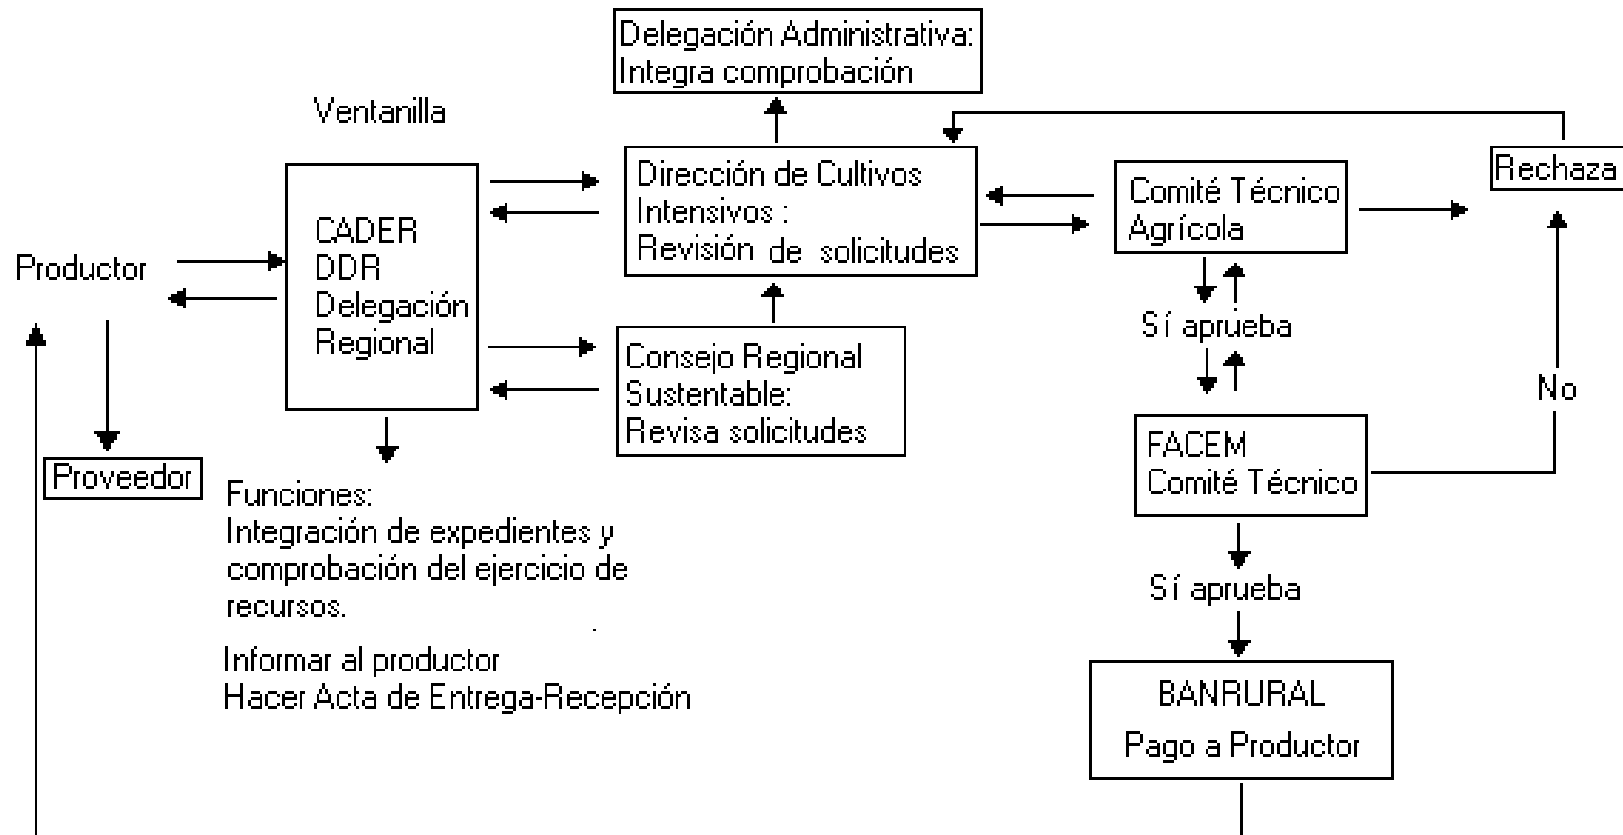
Delegación Administrativa:
Integra comprobación

Ventanilla

Productor

Proveedor

CADER
DDR
Delegación
Regional

Funciones:
Integración de expedientes y comprobación del ejercicio de recursos.

Informar al productor
Hacer Acta de Entrega-Recepción

Dirección de Cultivos Intensivos :
Revisión de solicitudes

Consejo Regional Sustentable:
Revisa solicitudes

Comité Técnico Agrícola

Rechaza

Sí aprueba

No

FACEM
Comité Técnico

Sí aprueba

BANRURAL
Pago a Productor